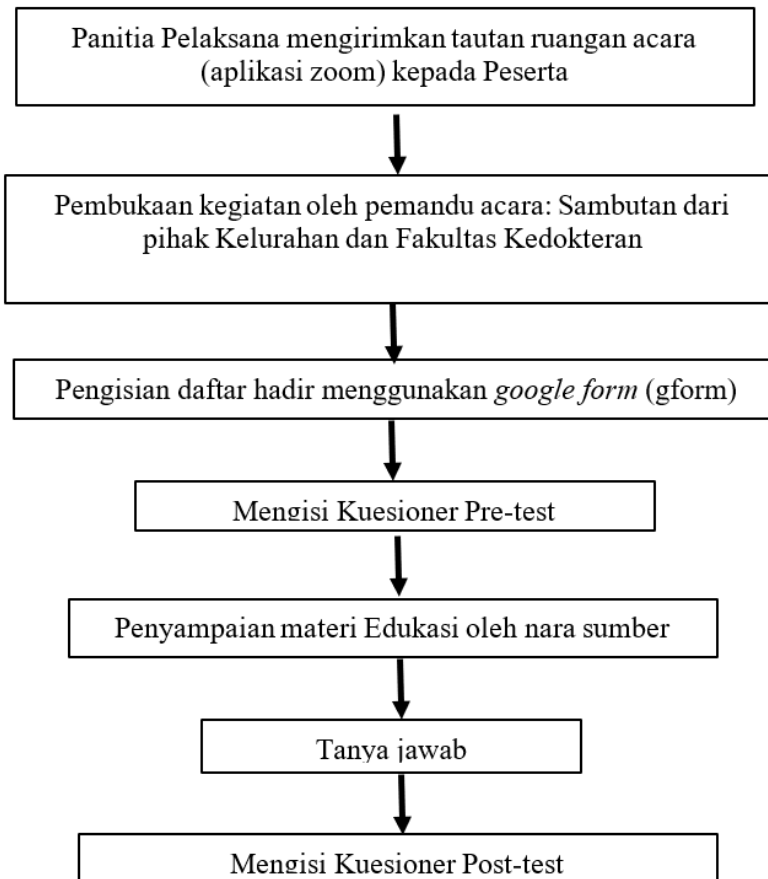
Panitia Pelaksana mengirimkan tautan ruangan acara (aplikasi zoom) kepada Peserta

Pembukaan kegiatan oleh pemandu acara: Sambutan dari pihak Kelurahan dan Fakultas Kedokteran

Pengisian daftar hadir menggunakan *google form* (gform)

Mengisi Kuesioner Pre-test

Penyampaian materi Edukasi oleh nara sumber

Tanya jawab

Mengisi Kuesioner Post-test